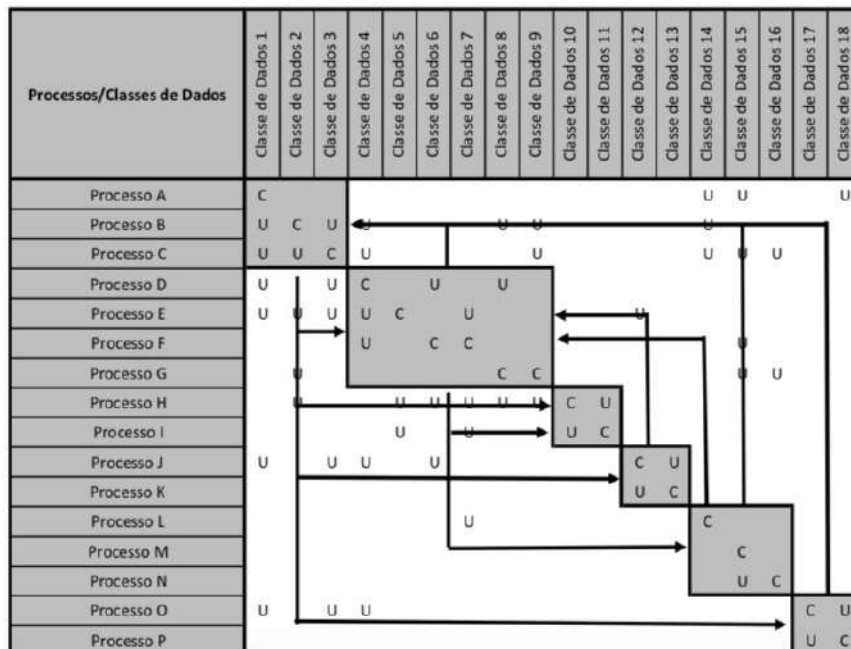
| Processos/Classes de Dados | Classe de Dados 1 | Classe de Dados 2 | Classe de Dados 3 | Classe de Dados 4 | Classe de Dados 5 | Classe de Dados 6 | Classe de Dados 7 | Classe de Dados 8 | Classe de Dados 9 | Classe de Dados 10 | Classe de Dados 11 | Classe de Dados 12 | Classe de Dados 13 | Classe de Dados 14 | Classe de Dados 15 | Classe de Dados 16 | Classe de Dados 17 | Classe de Dados 18 |
|---|---|---|---|---|---|---|---|---|---|---|---|---|---|---|---|---|---|---|
| Processo A | C | | | | | | | | | | | | | U | U | | | U |
| Processo B | U | C | U | U | | | | U | U | | | | | U | | | | |
| Processo C | U | U | C | U | | | | | U | | | | | U | U | U | | |
| Processo D | U | | U | C | | U | | U | | | | | | | | | | |
| Processo E | U | U | U | U | C | | U | | | | | U | | | | | | |
| Processo F | | | | U | | C | C | | | | | | | | U | | | |
| Processo G | | U | | | | | | C | C | | | | | | U | U | | |
| Processo H | | U | | | U | U | U | U | U | C | U | | | | | | | |
| Processo I | | | | | U | | U | | | U | C | | | | | | | |
| Processo J | U | | U | U | | U | | | | | | C | U | | | | | |
| Processo K | | | | | | | | | | | | U | C | | | | | |
| Processo L | | | | | | | U | | | | | | | C | | | | |
| Processo M | | | | | | | | | | | | | | | C | | | |
| Processo N | | | | | | | | | | | | | | | U | C | | |
| Processo O | U | | U | U | | | | | | | | | | | | | C | U |
| Processo P | | | | | | | | | | | | | | | | | U | C |